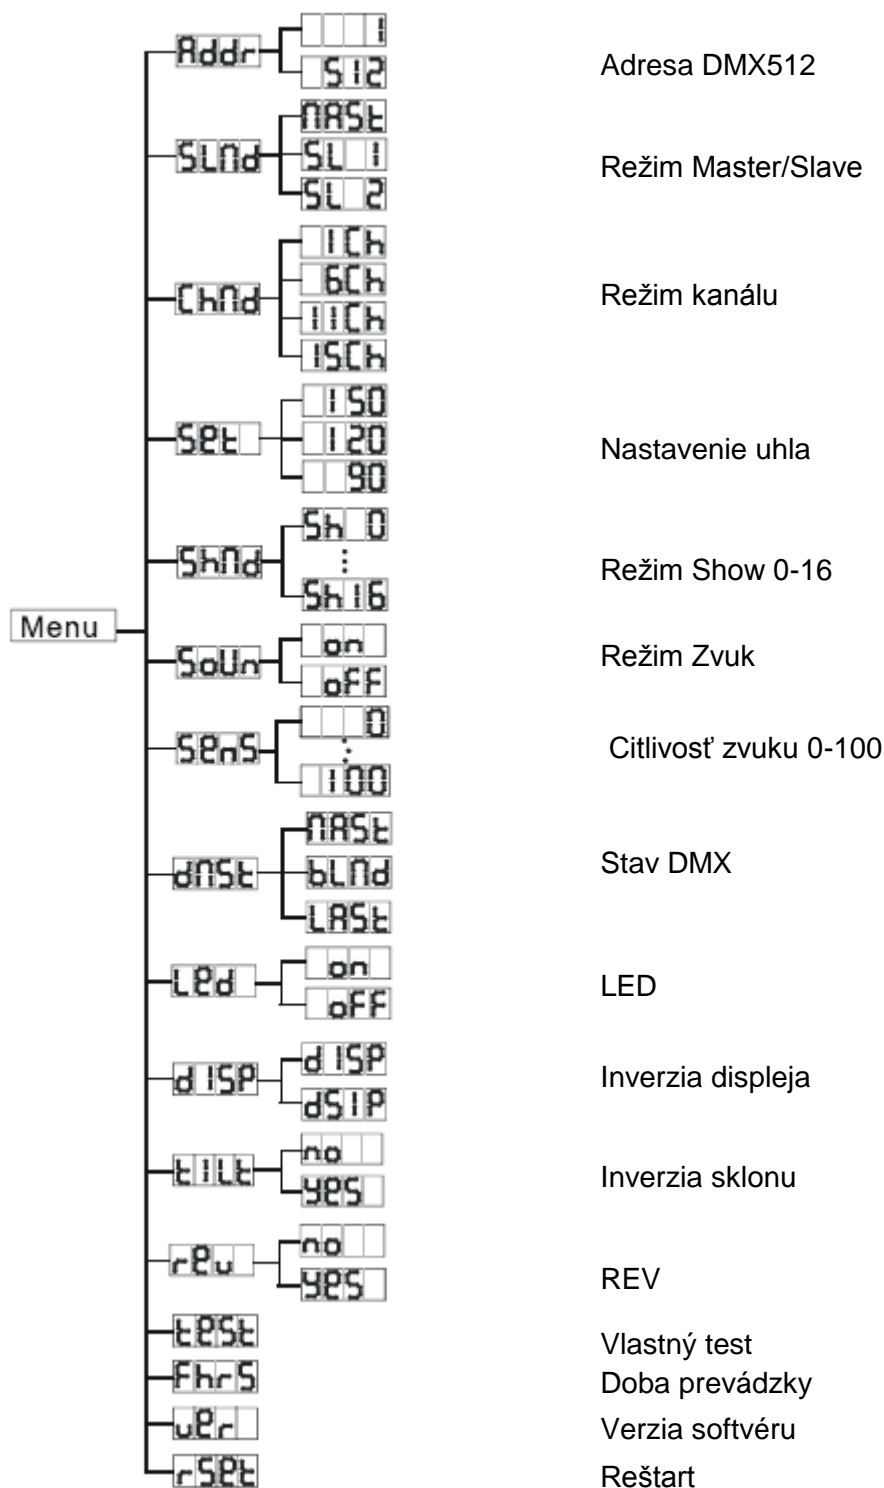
Menu

Addr
1
512
Adresa DMX512

SLMd
MASt
SL 1
SL 2
Režim Master/Slave

ChMd
1Ch
6Ch
11Ch
15Ch
Režim kanálu

SEt
150
120
90
Nastavenie uhla

ShMd
Sh 0
:
Sh16
Režim Show 0-16

SoUn
on
oFF
Režim Zvuk

SEnS
0
:
100
Citlivosť zvuku 0-100

dMSt
MASt
bLMd
LASt
Stav DMX

LEd
on
oFF
LED

d ISP
d ISP
dS IP
Inverzia displeja

tILt
no
YES
Inverzia sklonu

rEv
no
YES
REV

tESt
Vlastný test

FhrS
Doba prevádzky

vEr
Verzia softvéru

rSEt
Reštart